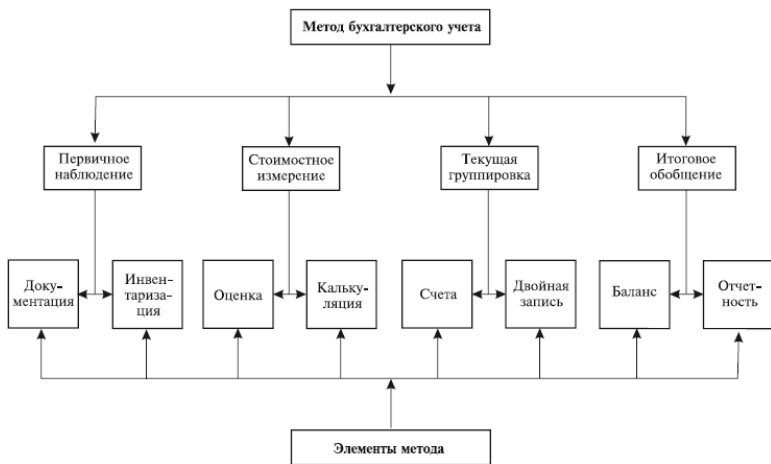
Метод бухгалтерского учета

Первичное наблюдение

Стоимостное измерение

Текущая группировка

Итоговое обобщение

Документация

Инвентаризация

Оценка

Калькуляция

Счета

Двойная запись

Баланс

Отчетность

Элементы метода